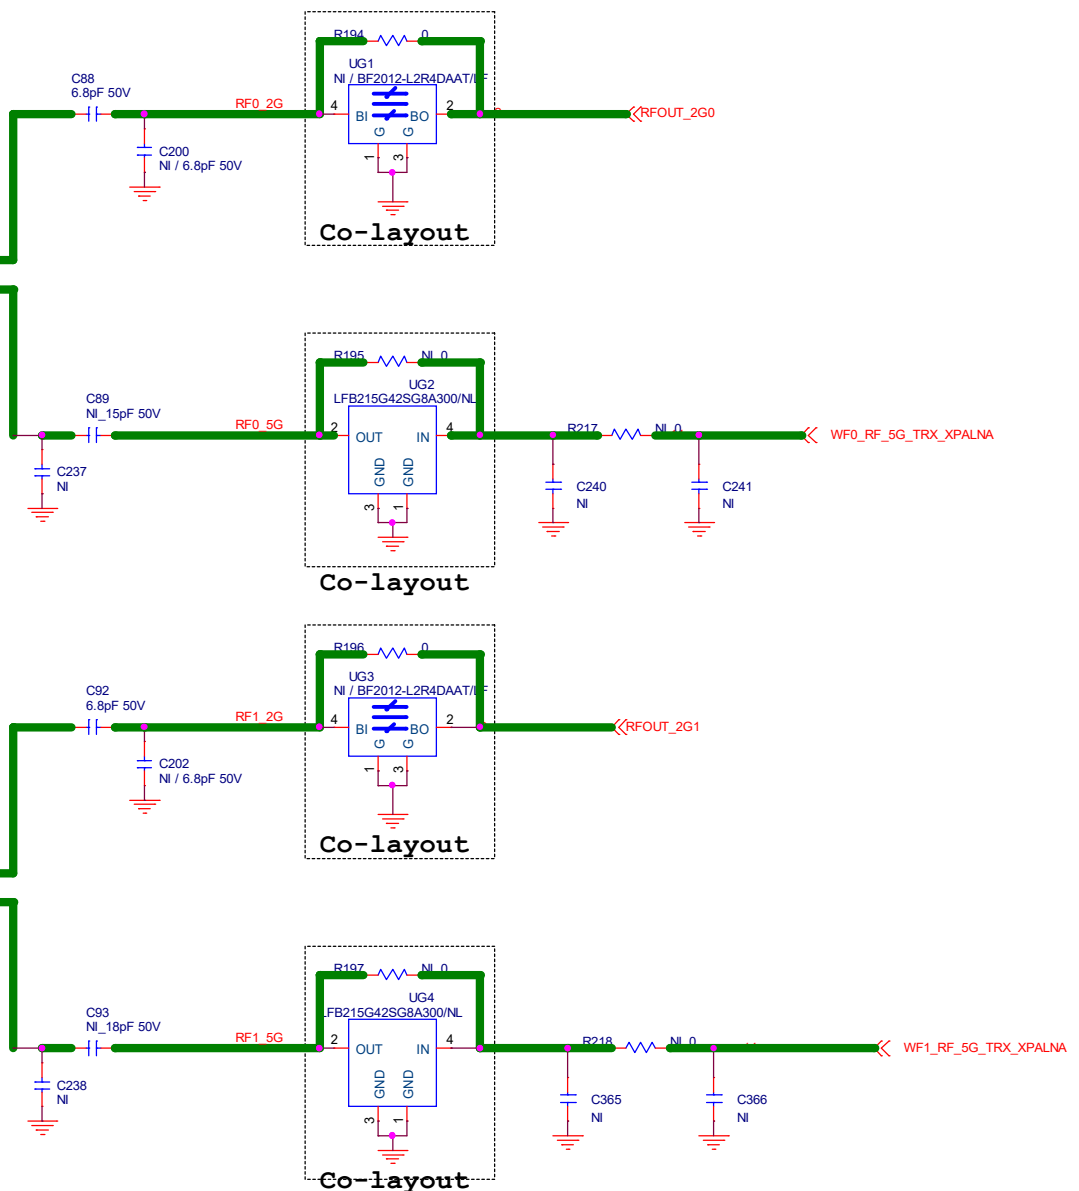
R194 0
UG1
NI / BF2012-L2R4DAAT/NF
C88
6.8pF 50V
RF0_2G
4
BI
BO
2
G G
1 3
RFOUT_2G0
C200
NI / 6.8pF 50V
Co-layout

R195 NI_0
UG2
LFB215G42SG8A300/NL
C89
NI_15pF 50V
RF0_5G
2
OUT
IN
4
GND GND
3 1
R217 NI_0
WF0_RF_5G_TRX_XPALNA
C237
NI
C240
NI
C241
NI
Co-layout

R196 0
UG3
NI / BF2012-L2R4DAAT/NF
C92
6.8pF 50V
RF1_2G
4
BI
BO
2
G G
1 3
RFOUT_2G1
C202
NI / 6.8pF 50V
Co-layout

R197 NI_0
UG4
LFB215G42SG8A300/NL
C93
NI_18pF 50V
RF1_5G
2
OUT
IN
4
GND GND
3 1
R218 NI_0
WF1_RF_5G_TRX_XPALNA
C238
NI
C365
NI
C366
NI
Co-layout